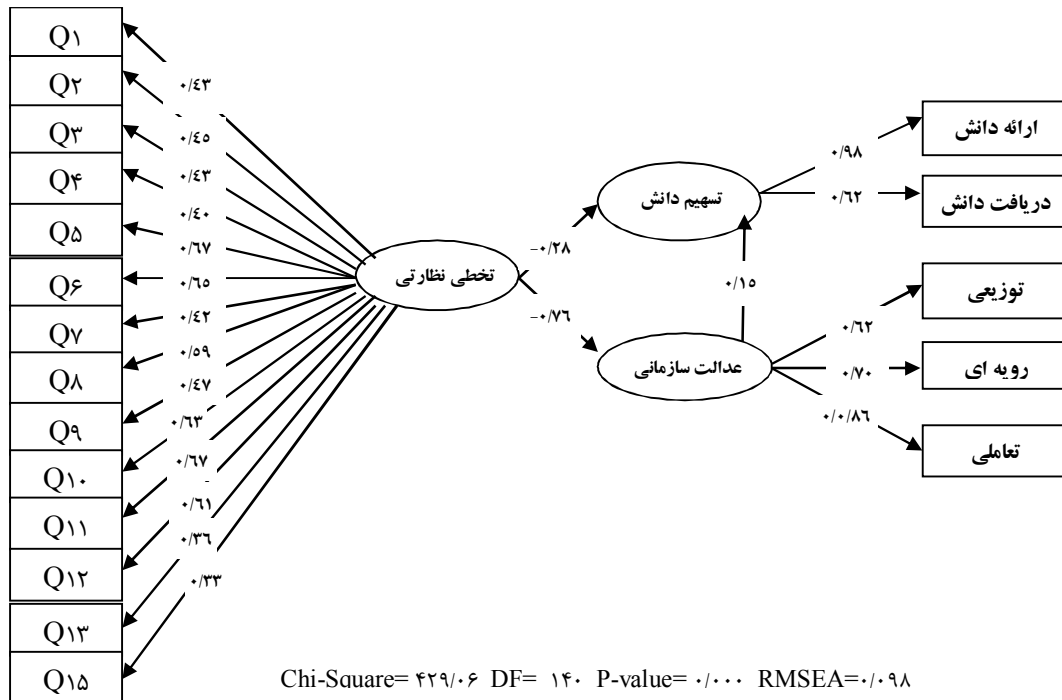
Q۱
Q۲
Q۳
Q۴
Q۵
Q۶
Q۷
Q۸
Q۹
Q۱۰
Q۱۱
Q۱۲
Q۱۳
Q۱۵

۰/٤۳
۰/٤٥
۰/٤۳
۰/٤۰
۰/٦۷
۰/٦٥
۰/٤۲
۰/٥۹
۰/٤۷
۰/٦۳
۰/٦۷
۰/٦۱
۰/۳٦
۰/۳۳

تخطی نظارتی

-۰/۲۸
-۰/۷٦

تسهیم دانش
عدالت سازمانی

۰/۱٥

۰/۹۸
۰/٦۲
ارائه دانش
دریافت دانش

۰/٦۲
۰/۷۰
۰/۰/۸٦
توزیعی
رویه ای
تعاملی

Chi-Square= ۴۲۹/۰۶ DF= ۱۴۰ P-value= ۰/۰۰۰ RMSEA=۰/۰۹۸